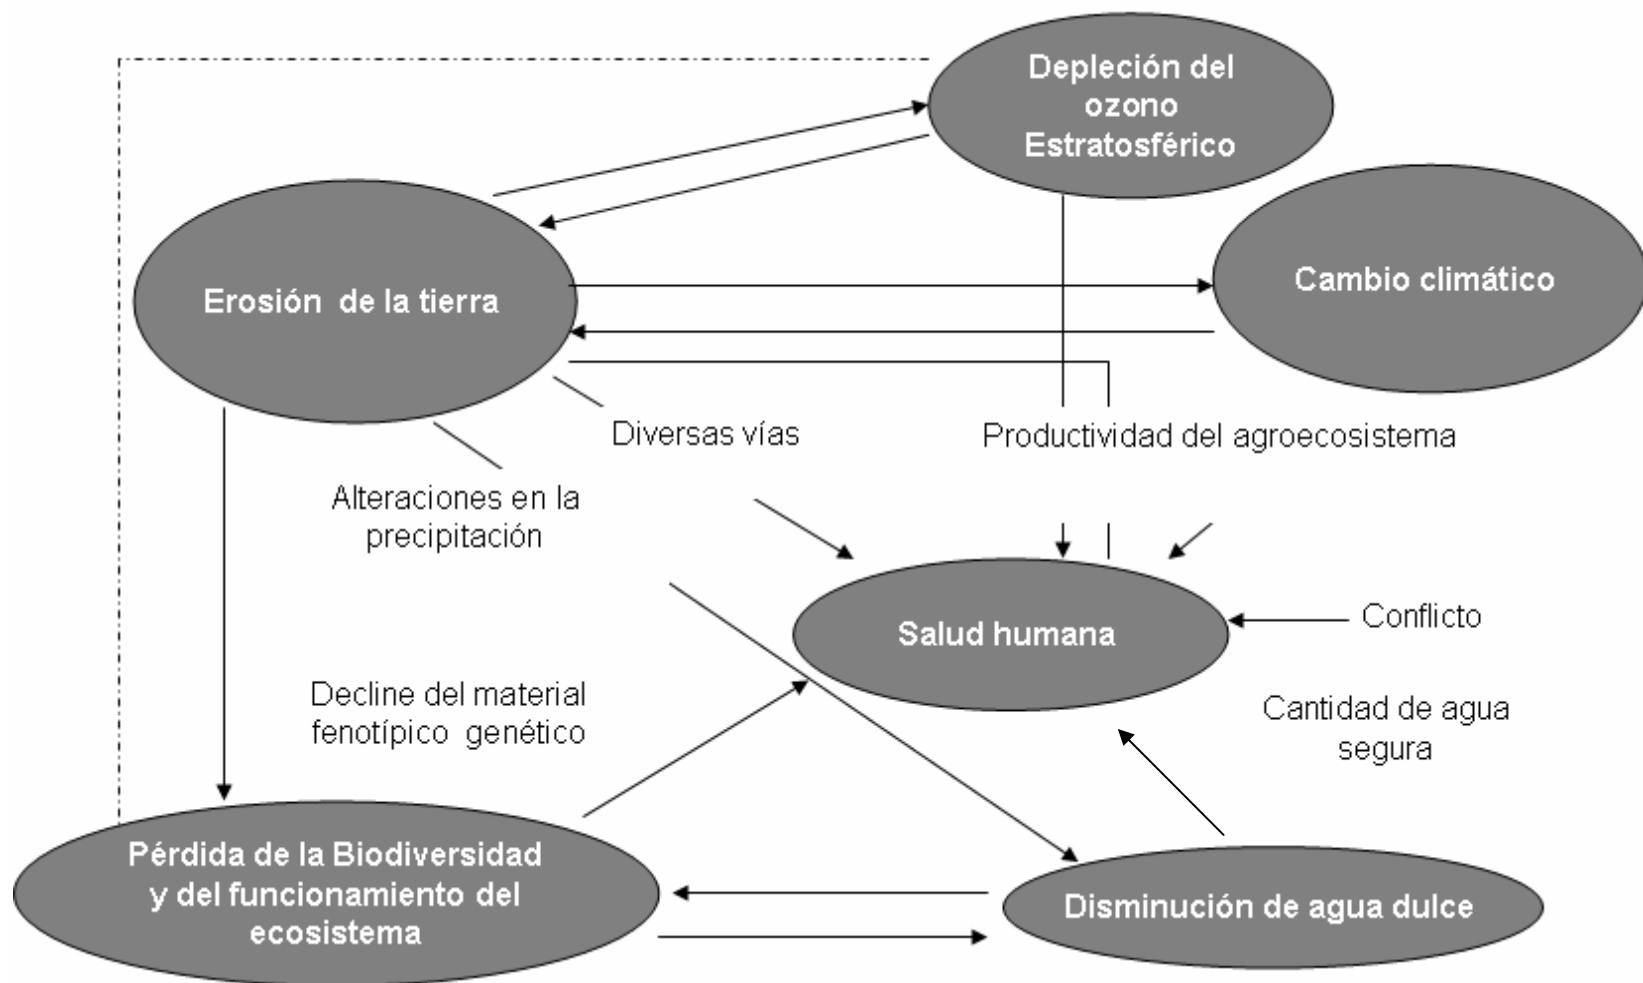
Depleción del ozono Estratosférico

Erosión de la tierra

Cambio climático

Diversas vías

Productividad del agroecosistema

Alteraciones en la precipitación

Salud humana

Conflicto

Decline del material fenotípico genético

Cantidad de agua segura

Pérdida de la Biodiversidad y del funcionamiento del ecosistema

Disminución de agua dulce